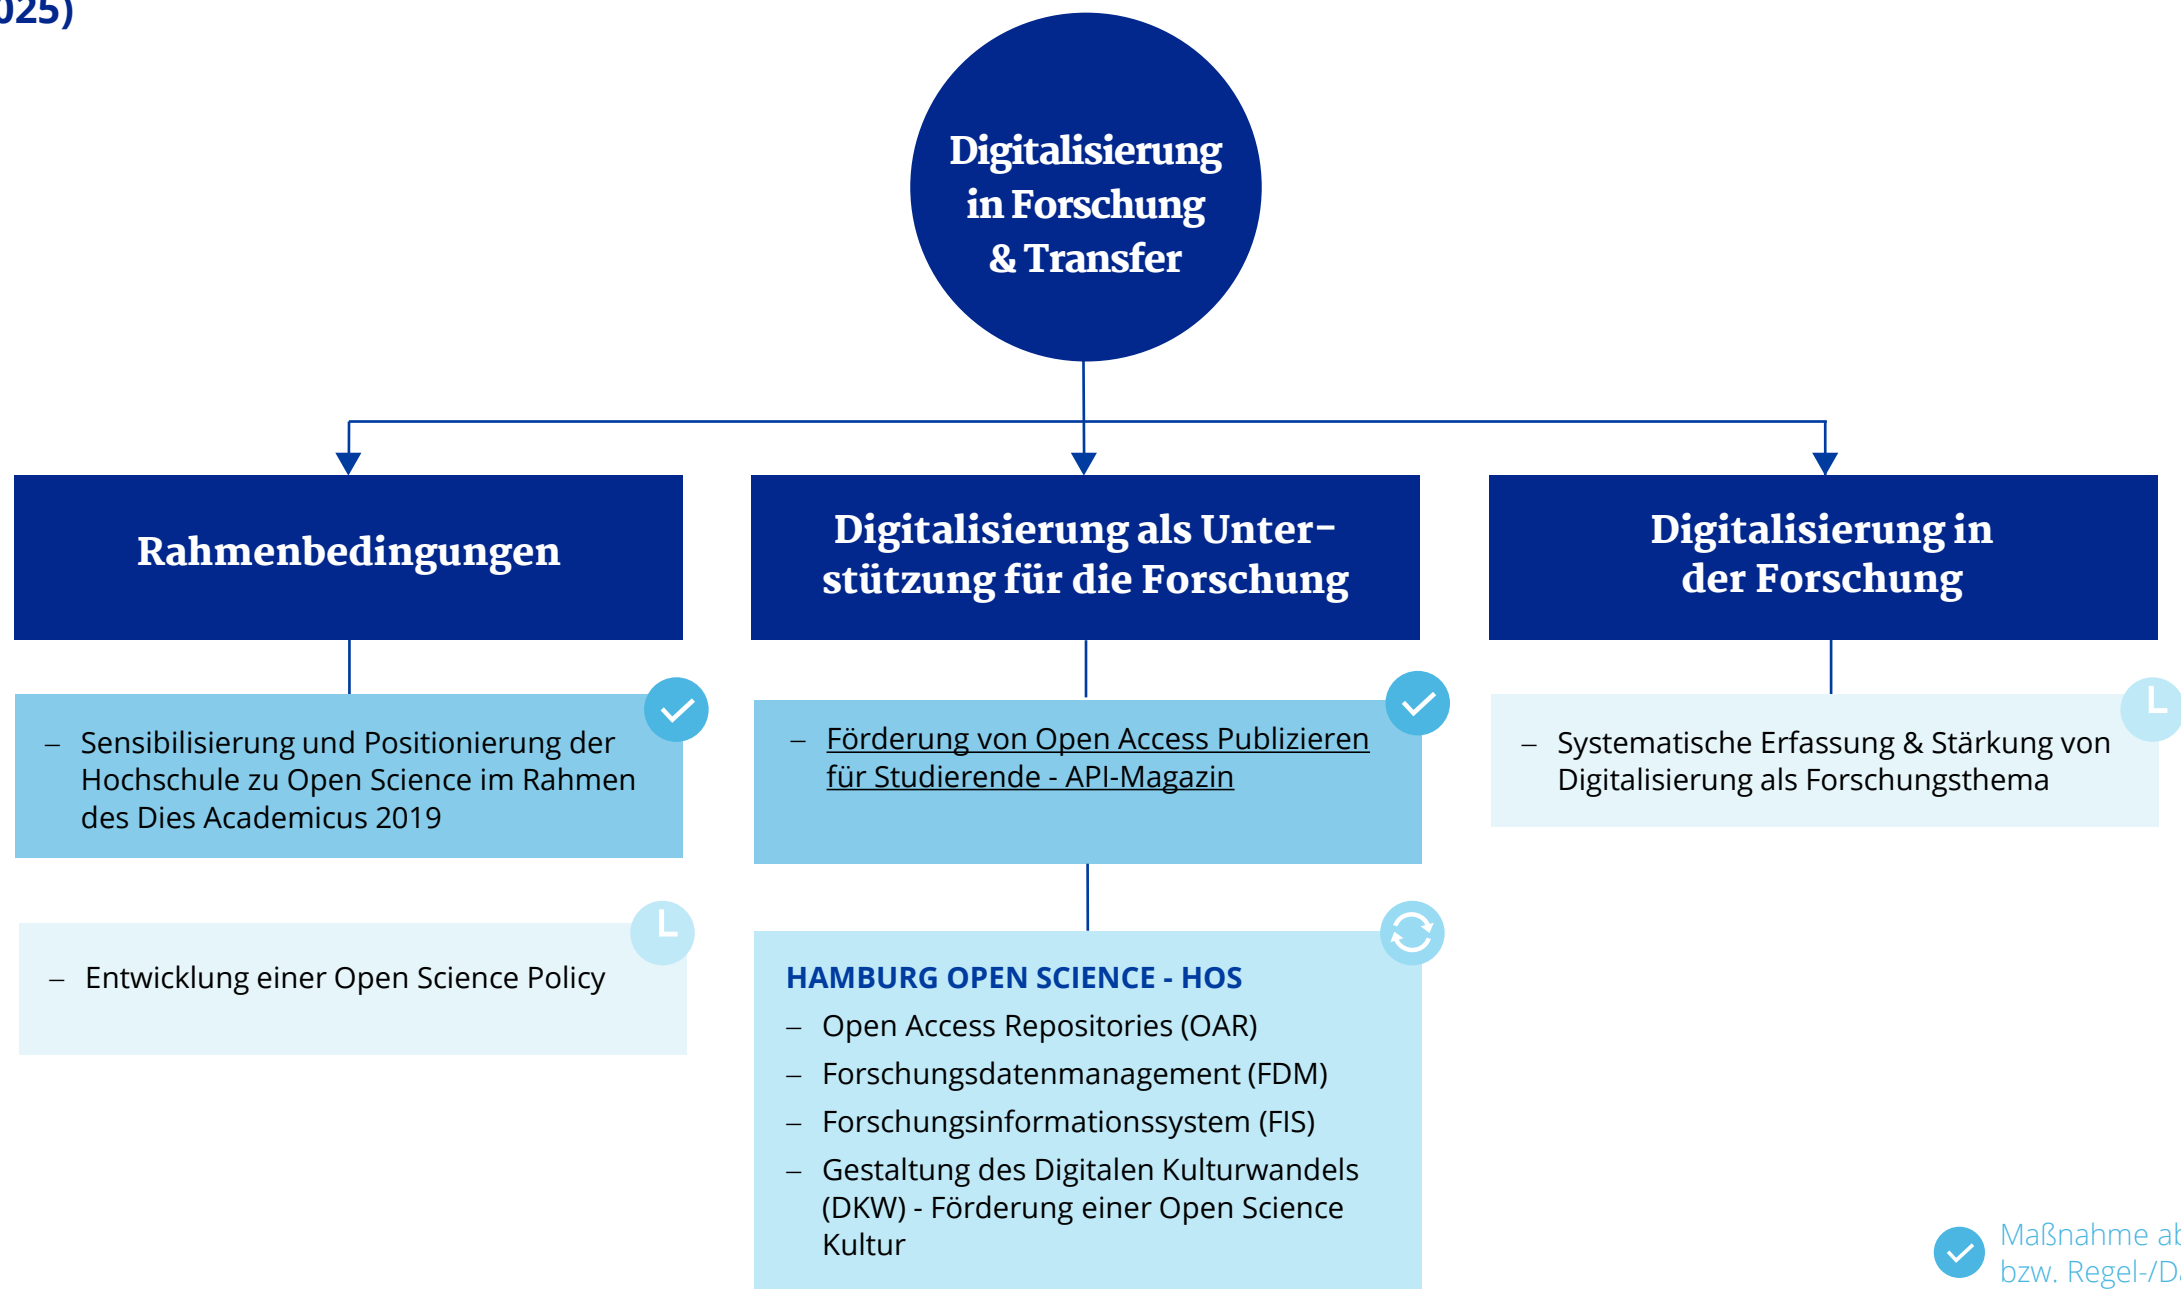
025)

Digitalisierung in Forschung & Transfer

Rahmenbedingungen

Digitalisierung als Unterstützung für die Forschung

Digitalisierung in der Forschung

– Sensibilisierung und Positionierung der Hochschule zu Open Science im Rahmen des Dies Academicus 2019

– Entwicklung einer Open Science Policy

– Förderung von Open Access Publizieren für Studierende - API-Magazin

HAMBURG OPEN SCIENCE - HOS
– Open Access Repositories (OAR)
– Forschungsdatenmanagement (FDM)
– Forschungsinformationssystem (FIS)
– Gestaltung des Digitalen Kulturwandels (DKW) - Förderung einer Open Science Kultur

– Systematische Erfassung & Stärkung von Digitalisierung als Forschungsthema

Maßnahme ab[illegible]
bzw. Regel-/D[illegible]